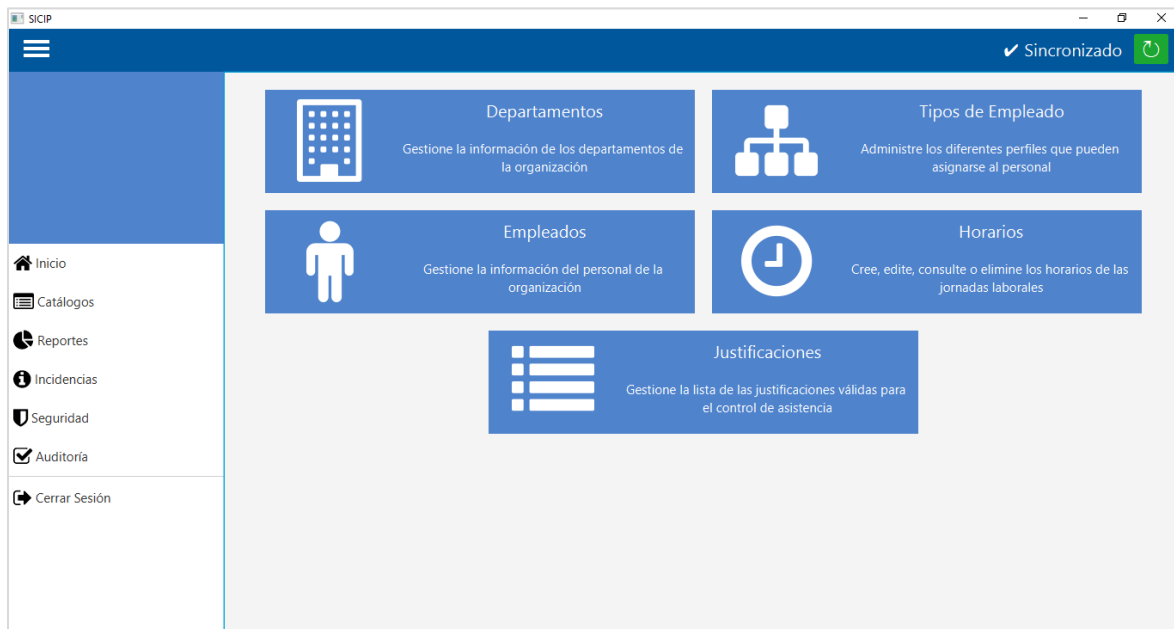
SICIP

✔ Sincronizado

Inicio
Catálogos
Reportes
Incidencias
Seguridad
Auditoría
Cerrar Sesión

Departamentos
Gestione la información de los departamentos de la organización

Tipos de Empleado
Administre los diferentes perfiles que pueden asignarse al personal

Empleados
Gestione la información del personal de la organización

Horarios
Cree, edite, consulte o elimine los horarios de las jornadas laborales

Justificaciones
Gestione la lista de las justificaciones válidas para el control de asistencia